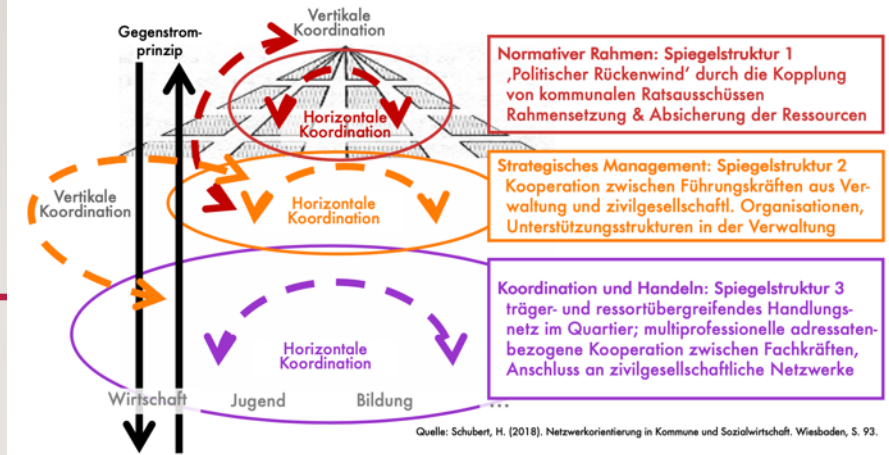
Gegenstromprinzip

Vertikale Koordination

Horizontale Koordination

Normativer Rahmen: Spiegelstruktur 1
‚Politischer Rückenwind' durch die Kopplung von kommunalen Ratsausschüssen Rahmensetzung & Absicherung der Ressourcen

Vertikale Koordination

Horizontale Koordination

Strategisches Management: Spiegelstruktur 2
Kooperation zwischen Führungskräften aus Verwaltung und zivilgesellschaftl. Organisationen, Unterstützungsstrukturen in der Verwaltung

Horizontale Koordination

Koordination und Handeln: Spiegelstruktur 3
träger- und ressortübergreifendes Handlungsnetz im Quartier; multiprofessionelle adressatenbezogene Kooperation zwischen Fachkräften, Anschluss an zivilgesellschaftliche Netzwerke

Wirtschaft Jugend Bildung ...

Quelle: Schubert, H. (2018). Netzwerkorientierung in Kommune und Sozialwirtschaft. Wiesbaden, S. 93.